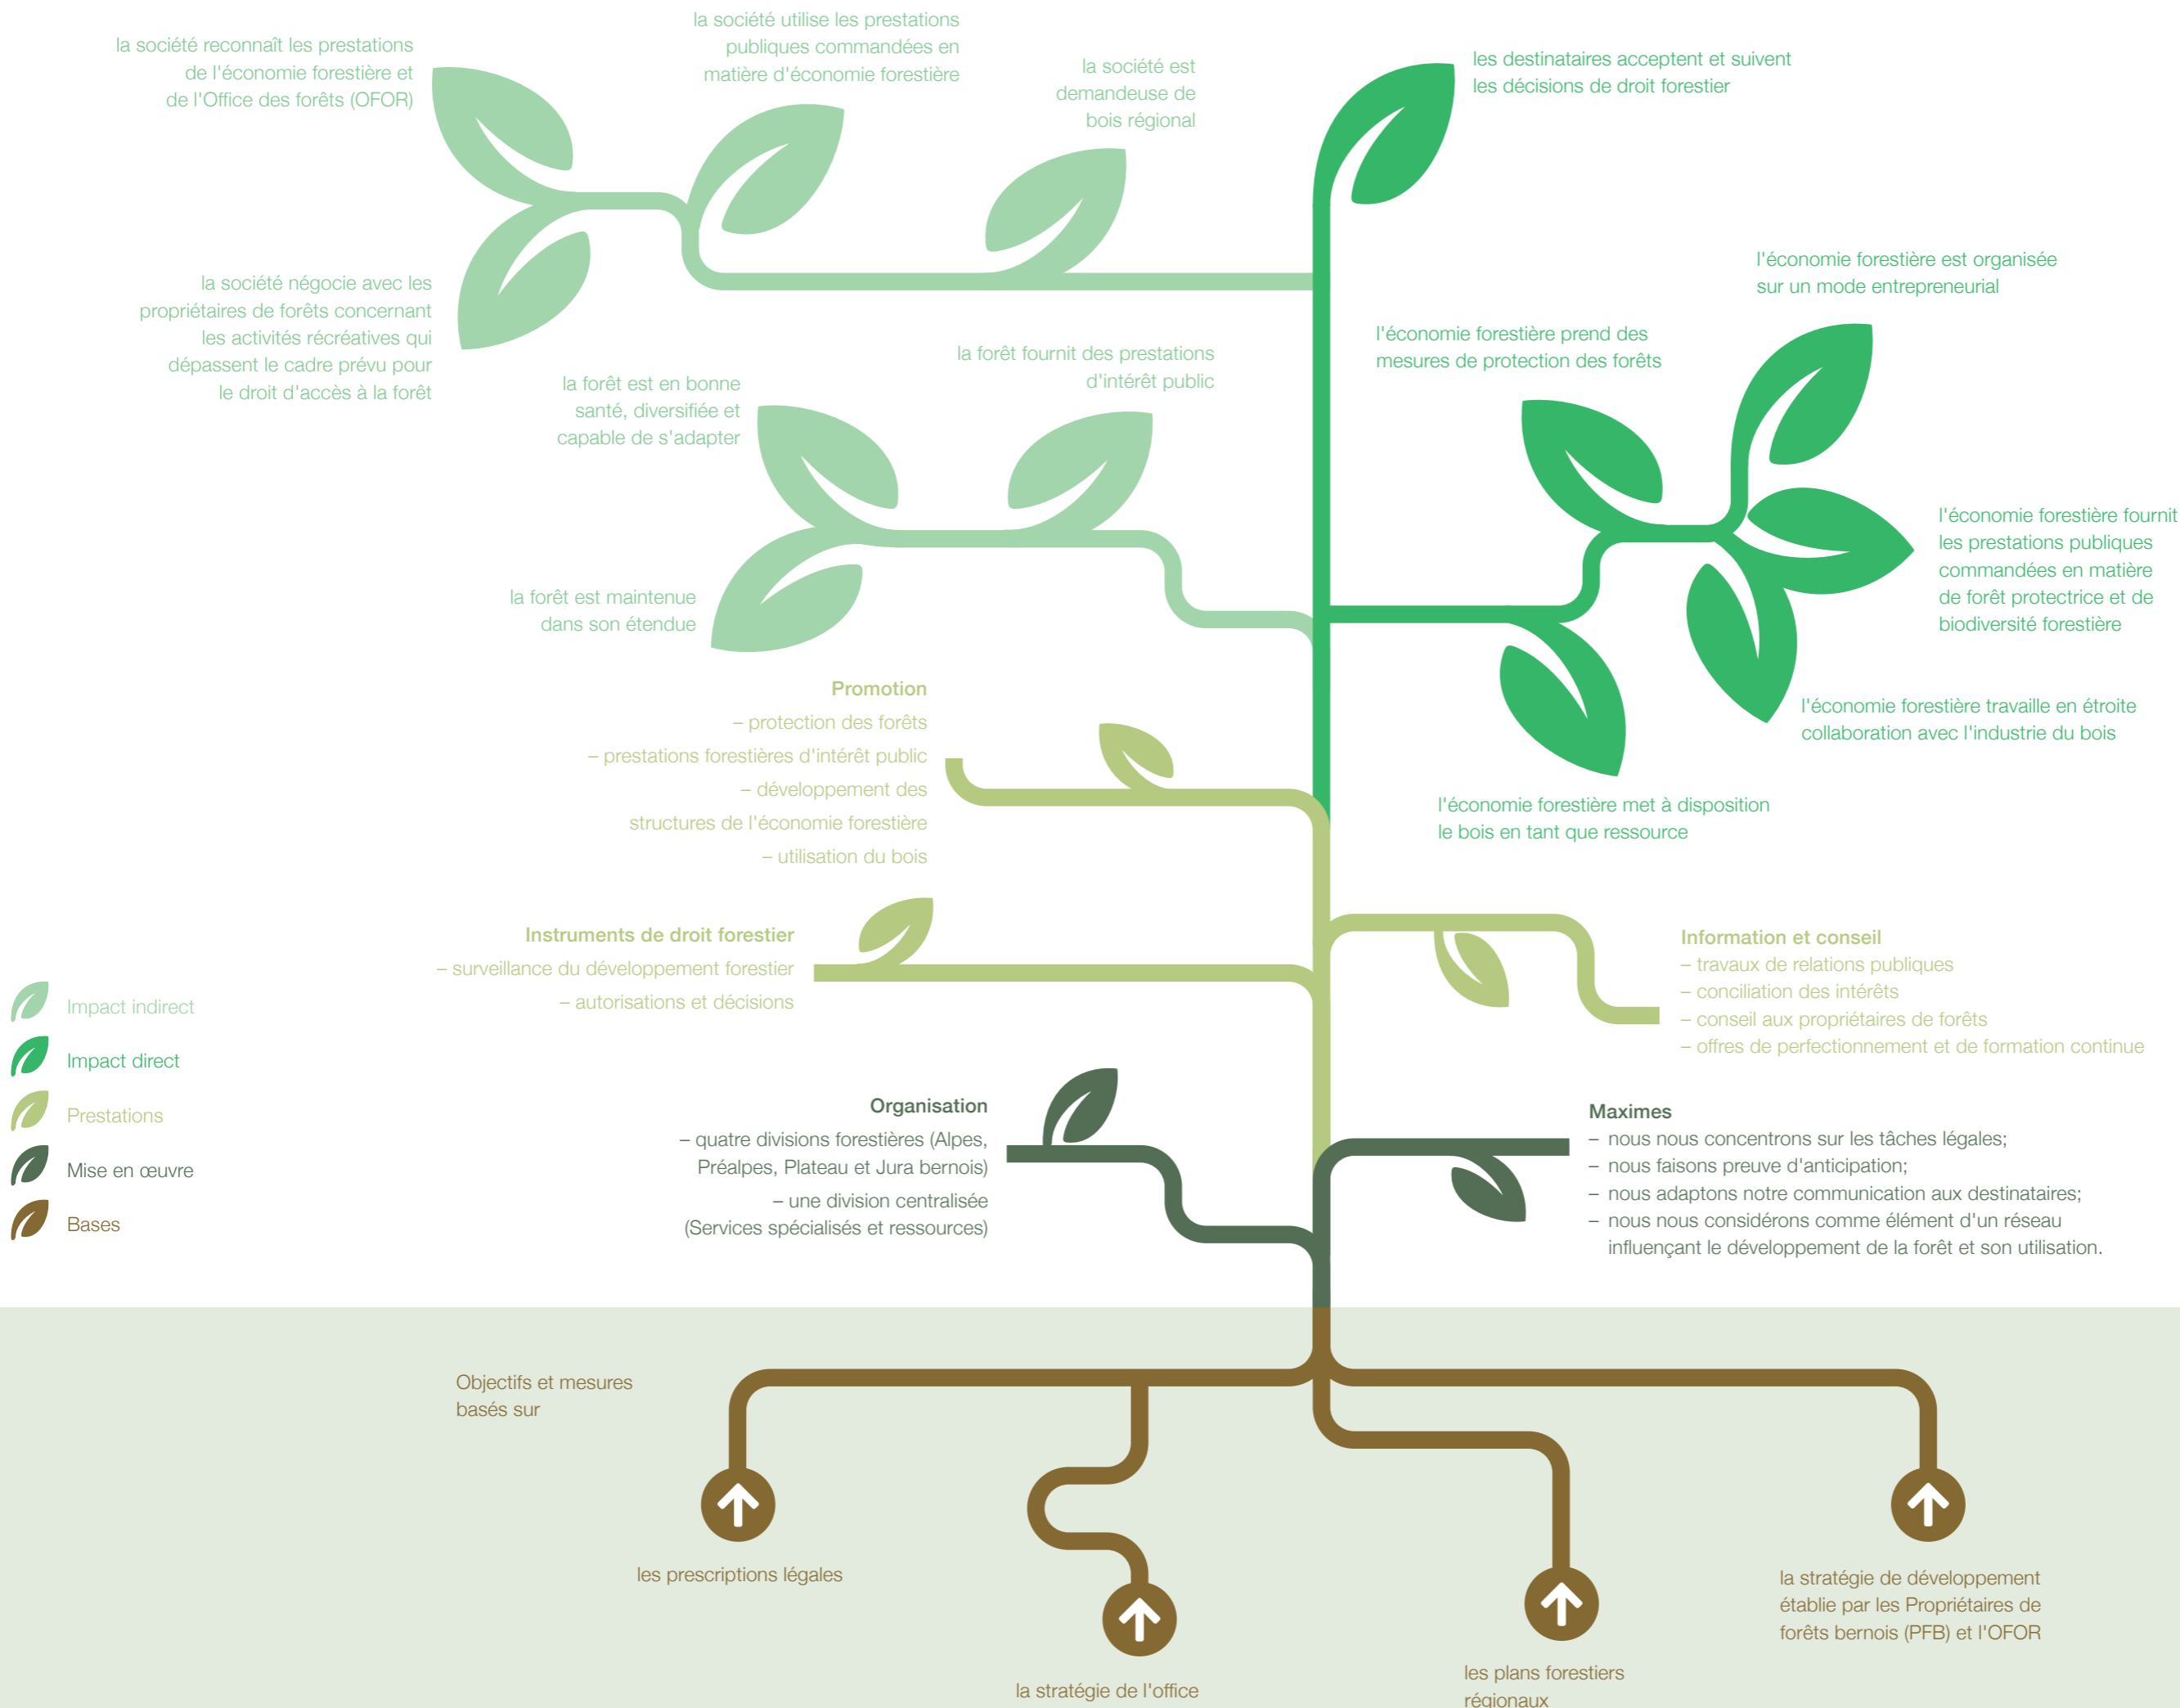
la société reconnaît les prestations de l'économie forestière et de l'Office des forêts (OFOR)

la société utilise les prestations publiques commandées en matière d'économie forestière

la société est demandeuse de bois régional

les destinataires acceptent et suivent les décisions de droit forestier

la société négocie avec les propriétaires de forêts concernant les activités récréatives qui dépassent le cadre prévu pour le droit d'accès à la forêt

l'économie forestière est organisée sur un mode entrepreneurial

l'économie forestière prend des mesures de protection des forêts

la forêt fournit des prestations d'intérêt public

la forêt est en bonne santé, diversifiée et capable de s'adapter

l'économie forestière fournit les prestations publiques commandées en matière de forêt protectrice et de biodiversité forestière

la forêt est maintenue dans son étendue

l'économie forestière travaille en étroite collaboration avec l'industrie du bois

Promotion
– protection des forêts
– prestations forestières d'intérêt public
– développement des structures de l'économie forestière
– utilisation du bois

l'économie forestière met à disposition le bois en tant que ressource

Instruments de droit forestier
– surveillance du développement forestier
– autorisations et décisions

Information et conseil
– travaux de relations publiques
– conciliation des intérêts
– conseil aux propriétaires de forêts
– offres de perfectionnement et de formation continue

Impact indirect
Impact direct
Prestations
Mise en œuvre
Bases

Organisation
– quatre divisions forestières (Alpes, Préalpes, Plateau et Jura bernois)
– une division centralisée (Services spécialisés et ressources)

Maximes
– nous nous concentrons sur les tâches légales;
– nous faisons preuve d'anticipation;
– nous adaptons notre communication aux destinataires;
– nous nous considérons comme élément d'un réseau influençant le développement de la forêt et son utilisation.

Objectifs et mesures basés sur

les prescriptions légales

la stratégie de l'office

les plans forestiers régionaux

la stratégie de développement établie par les Propriétaires de forêts bernois (PFB) et l'OFOR